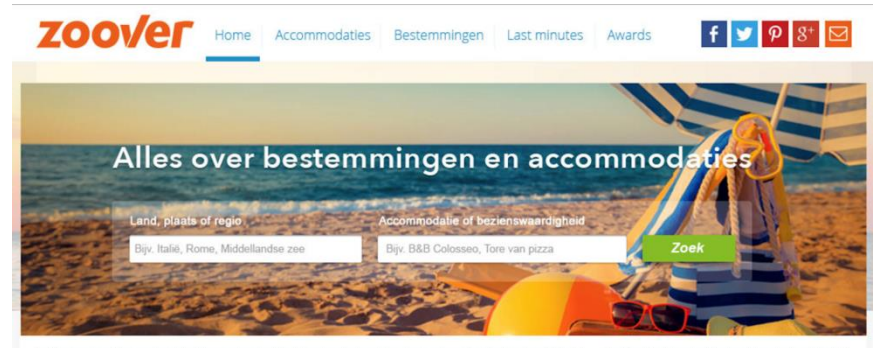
zoover

Home Accommodaties Bestemmingen Last minutes Awards

f P g+

Alles over bestemmingen en accommodaties

Land, plaats of regio
Bijv. Italië, Rome, Middellandse zee

Accommodatie of bezienswaardigheid
Bijv. B&B Colosseo, Tore van pizza

Zoek